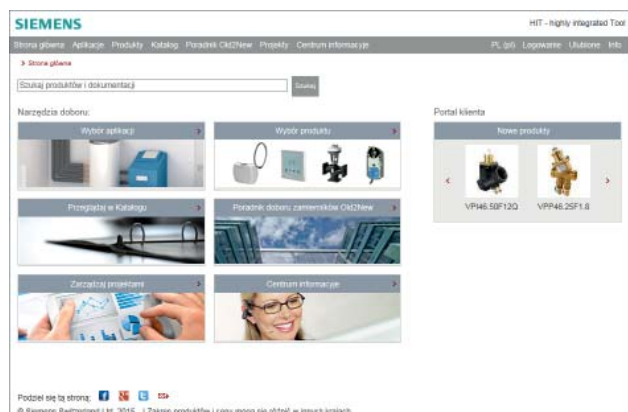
SIEMENS

HIT - highly integrated Tool

Strona główna Aplikacje Produkty Katalog Poradnik Old2New Projekty Centrum informacyjne

PL (pl) Logowanie Ulubione Info

> Strona główna

Szukaj produktów i dokumentacji

Szukaj

Narzędzia doboru:

Wybór aplikacji

Wybór produktu

Przeglądaj w Katalogu

Poradnik doboru zamienników Old2New

Zarządzaj projektami

Centrum informacyjne

Portal klienta

Nowe produkty

VPI46.50F12Q

VPP46.25F1.8

Podziel się tą stroną:

© Siemens Radiowimeg i td. 2015 | Zakres produktów i cen mogą się różnić w innych krajach